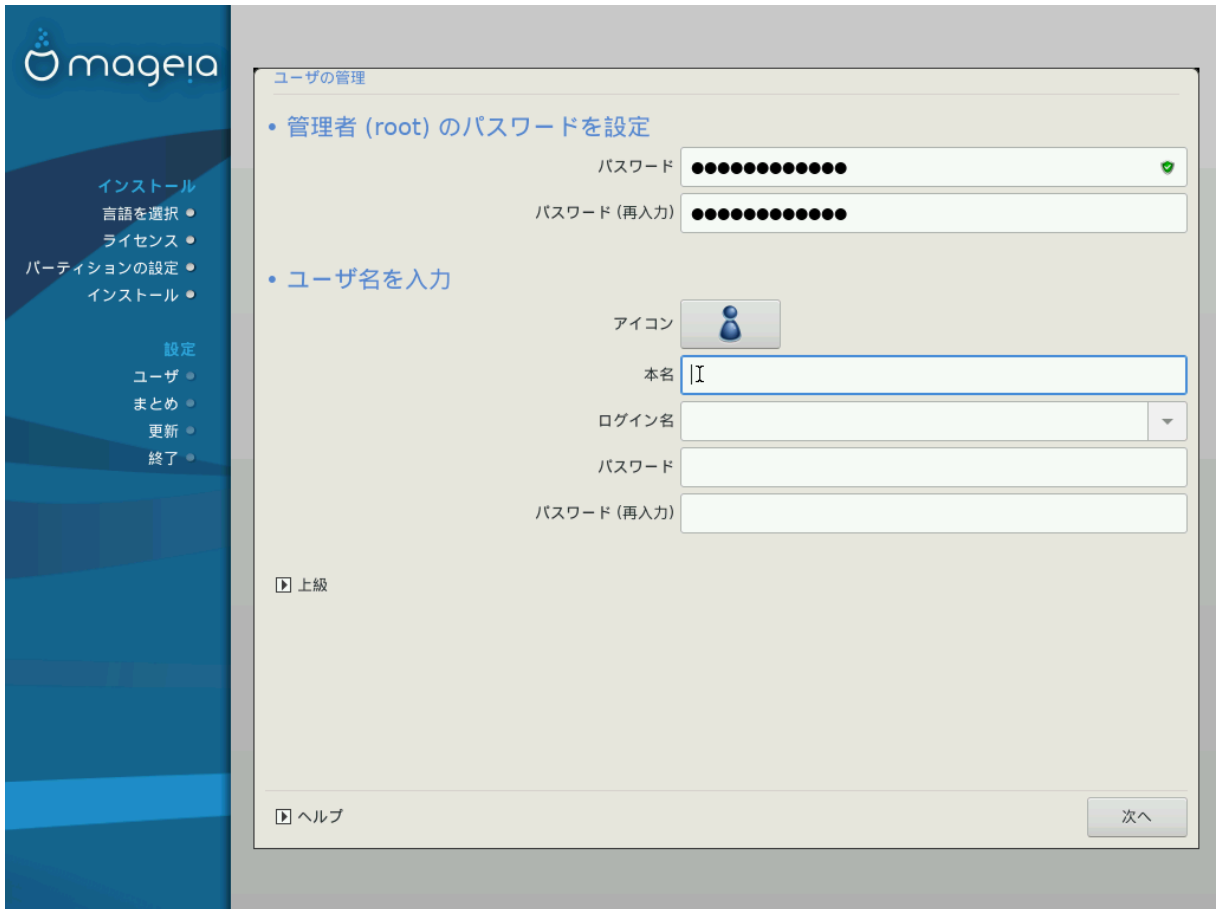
mageia

インストール
言語を選択
ライセンス
パーティションの設定
インストール

設定
ユーザ
まとめ
更新
終了

ユーザの管理

• 管理者 (root) のパスワードを設定

パスワード ●●●●●●●●●●●●●
パスワード (再入力) ●●●●●●●●●●●●●

• ユーザ名を入力

アイコン
本名
ログイン名
パスワード
パスワード (再入力)

上級

ヘルプ

次へ